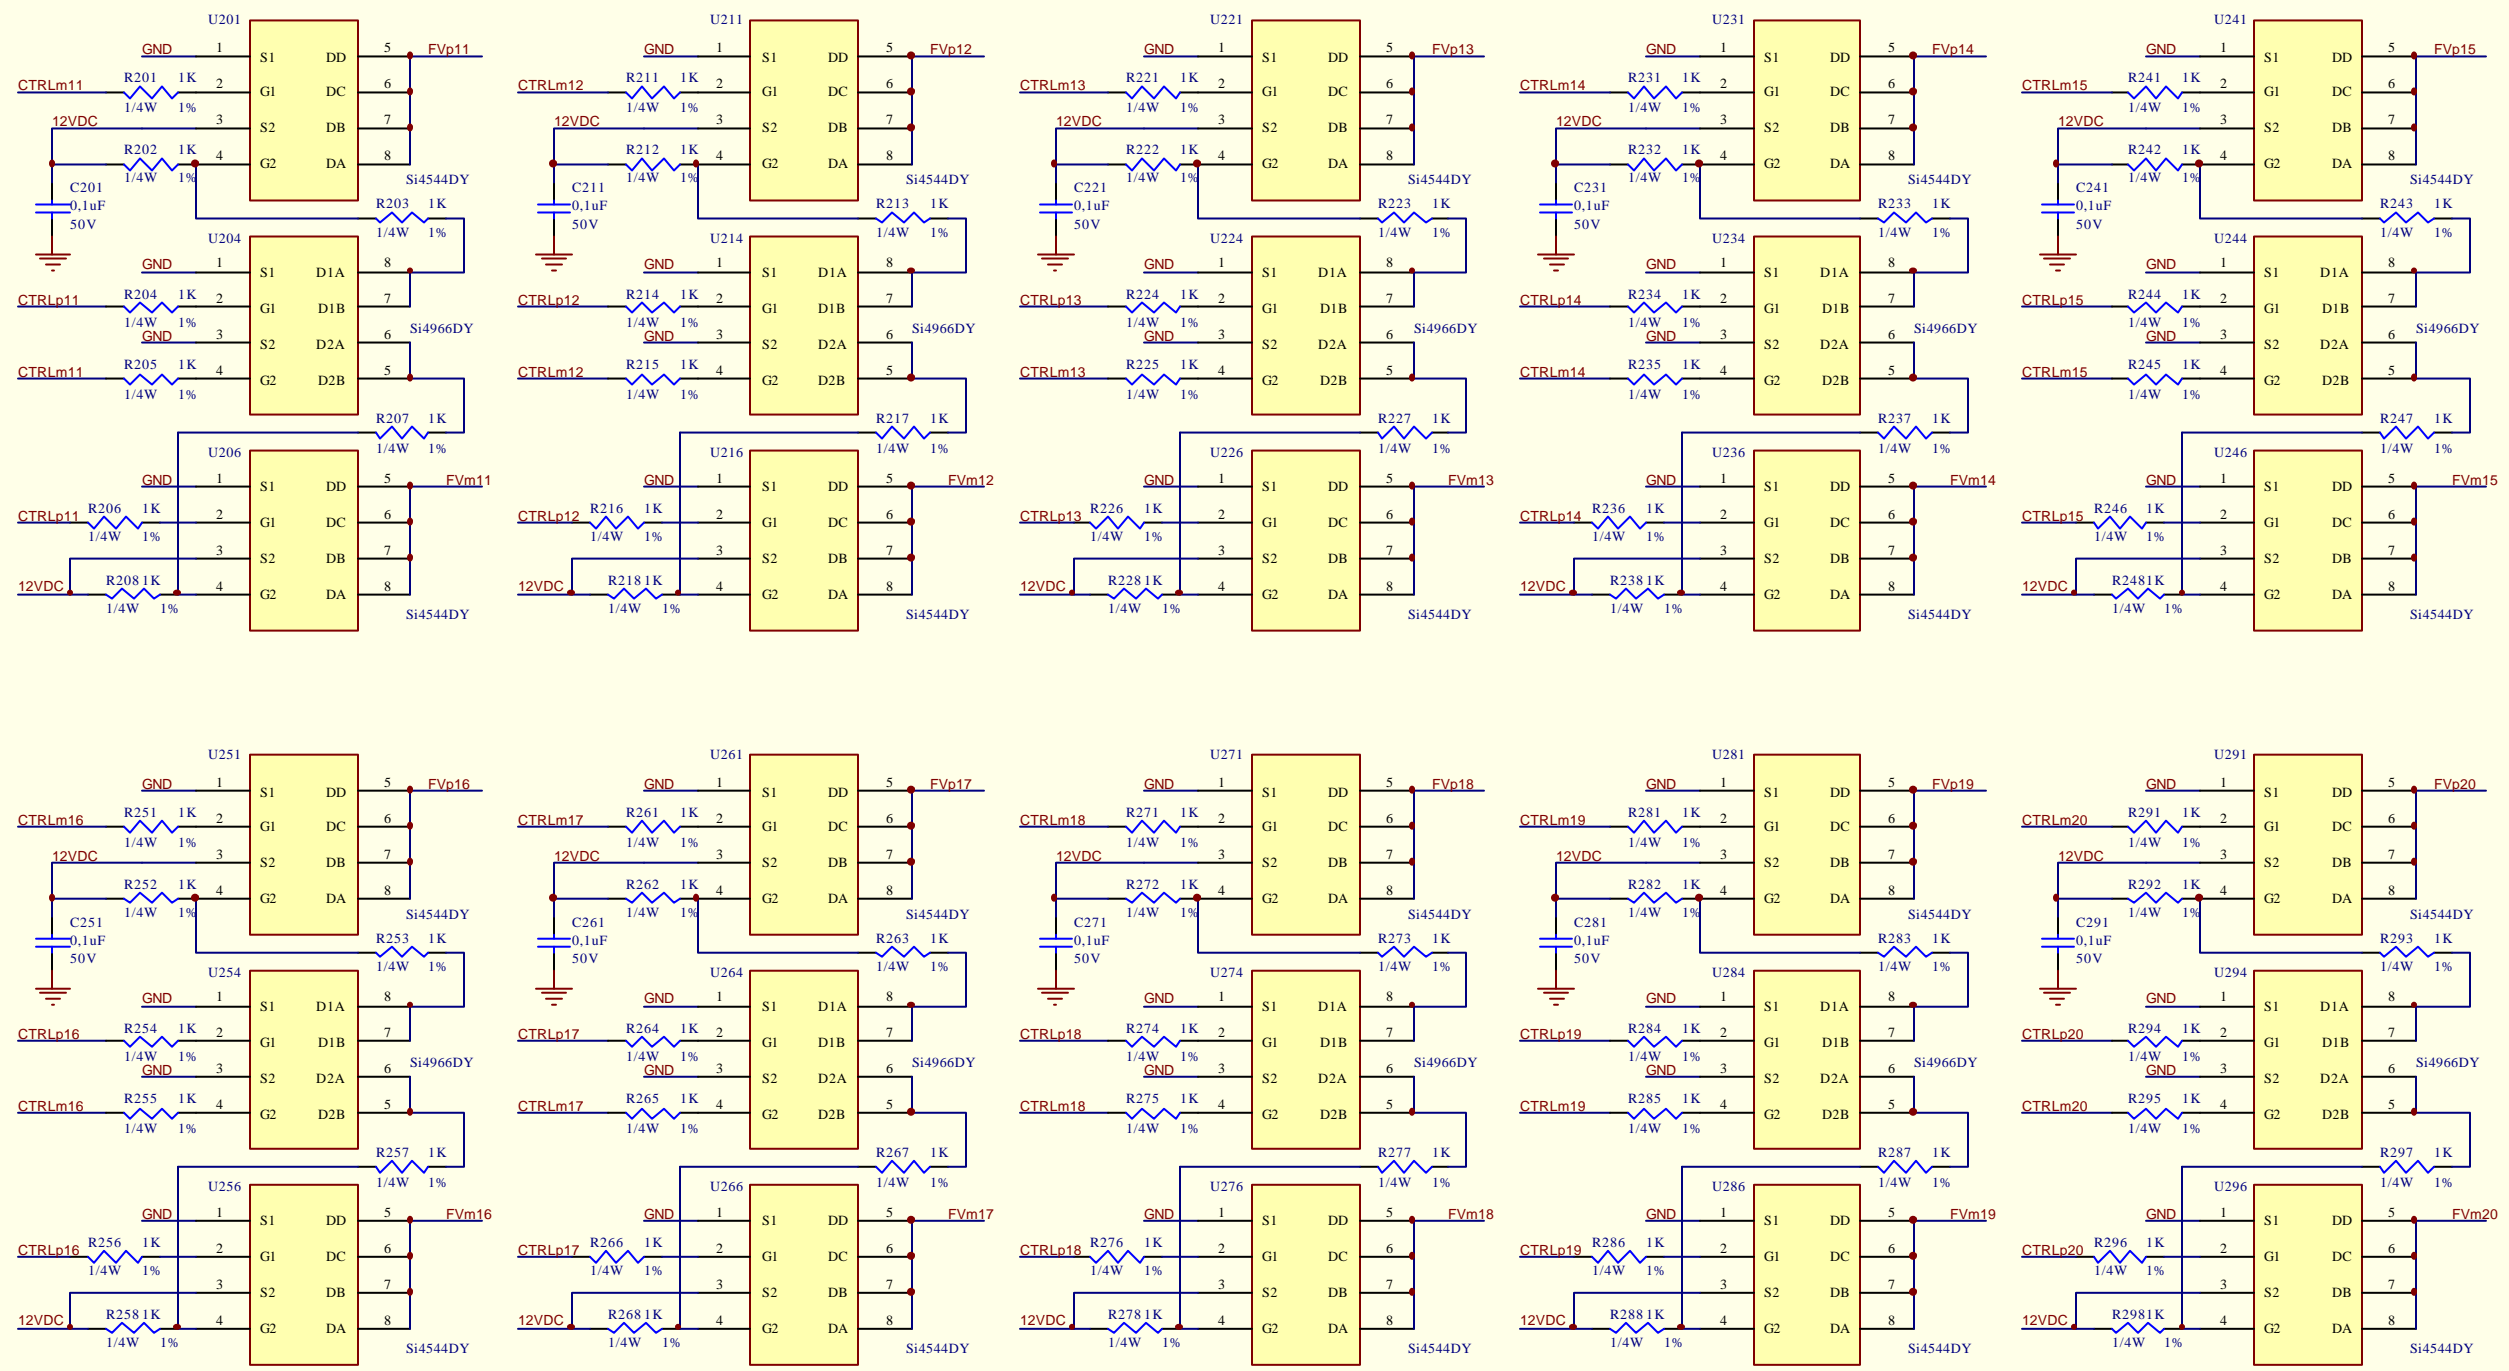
U201
GND 1 S1 DD 5 FVp11
CTRLm11 R201 1K 2 G1 DC 6
1/4W 1%
12VDC 3 S2 DB 7
R202 1K 4 G2 DA 8
1/4W 1%
Si4544DY
C201 0,1uF 50V
R203 1K 1/4W 1%
U204
GND 1 S1 D1A 8
CTRLp11 R204 1K 2 G1 D1B 7
1/4W 1%
GND 3 S2 D2A 6
Si4966DY
CTRLm11 R205 1K 4 G2 D2B 5
1/4W 1%
R207 1K 1/4W 1%
U206
GND 1 S1 DD 5 FVm11
CTRLp11 R206 1K 2 G1 DC 6
1/4W 1%
3 S2 DB 7
12VDC R208 1K 4 G2 DA 8
1/4W 1%
Si4544DY

U211
GND 1 S1 DD 5 FVp12
CTRLm12 R211 1K 2 G1 DC 6
1/4W 1%
12VDC 3 S2 DB 7
R212 1K 4 G2 DA 8
1/4W 1%
Si4544DY
C211 0,1uF 50V
R213 1K 1/4W 1%
U214
GND 1 S1 D1A 8
CTRLp12 R214 1K 2 G1 D1B 7
1/4W 1%
GND 3 S2 D2A 6
Si4966DY
CTRLm12 R215 1K 4 G2 D2B 5
1/4W 1%
R217 1K 1/4W 1%
U216
GND 1 S1 DD 5 FVm12
CTRLp12 R216 1K 2 G1 DC 6
1/4W 1%
3 S2 DB 7
12VDC R218 1K 4 G2 DA 8
1/4W 1%
Si4544DY

U221
GND 1 S1 DD 5 FVp13
CTRLm13 R221 1K 2 G1 DC 6
1/4W 1%
12VDC 3 S2 DB 7
R222 1K 4 G2 DA 8
1/4W 1%
Si4544DY
C221 0,1uF 50V
R223 1K 1/4W 1%
U224
GND 1 S1 D1A 8
CTRLp13 R224 1K 2 G1 D1B 7
1/4W 1%
GND 3 S2 D2A 6
Si4966DY
CTRLm13 R225 1K 4 G2 D2B 5
1/4W 1%
R227 1K 1/4W 1%
U226
GND 1 S1 DD 5 FVm13
CTRLp13 R226 1K 2 G1 DC 6
1/4W 1%
3 S2 DB 7
12VDC R228 1K 4 G2 DA 8
1/4W 1%
Si4544DY

U231
GND 1 S1 DD 5 FVp14
CTRLm14 R231 1K 2 G1 DC 6
1/4W 1%
12VDC 3 S2 DB 7
R232 1K 4 G2 DA 8
1/4W 1%
Si4544DY
C231 0,1uF 50V
R233 1K 1/4W 1%
U234
GND 1 S1 D1A 8
CTRLp14 R234 1K 2 G1 D1B 7
1/4W 1%
GND 3 S2 D2A 6
Si4966DY
CTRLm14 R235 1K 4 G2 D2B 5
1/4W 1%
R237 1K 1/4W 1%
U236
GND 1 S1 DD 5 FVm14
CTRLp14 R236 1K 2 G1 DC 6
1/4W 1%
3 S2 DB 7
12VDC R238 1K 4 G2 DA 8
1/4W 1%
Si4544DY

U241
GND 1 S1 DD 5 FVp15
CTRLm15 R241 1K 2 G1 DC 6
1/4W 1%
12VDC 3 S2 DB 7
R242 1K 4 G2 DA 8
1/4W 1%
Si4544DY
C241 0,1uF 50V
R243 1K 1/4W 1%
U244
GND 1 S1 D1A 8
CTRLp15 R244 1K 2 G1 D1B 7
1/4W 1%
GND 3 S2 D2A 6
Si4966DY
CTRLm15 R245 1K 4 G2 D2B 5
1/4W 1%
R247 1K 1/4W 1%
U246
GND 1 S1 DD 5 FVm15
CTRLp15 R246 1K 2 G1 DC 6
1/4W 1%
3 S2 DB 7
12VDC R2481K 4 G2 DA 8
1/4W 1%
Si4544DY

U251
GND 1 S1 DD 5 FVp16
CTRLm16 R251 1K 2 G1 DC 6
1/4W 1%
12VDC 3 S2 DB 7
R252 1K 4 G2 DA 8
1/4W 1%
Si4544DY
C251 0,1uF 50V
R253 1K 1/4W 1%
U254
GND 1 S1 D1A 8
CTRLp16 R254 1K 2 G1 D1B 7
1/4W 1%
GND 3 S2 D2A 6
Si4966DY
CTRLm16 R255 1K 4 G2 D2B 5
1/4W 1%
R257 1K 1/4W 1%
U256
GND 1 S1 DD 5 FVm16
CTRLp16 R256 1K 2 G1 DC 6
1/4W 1%
3 S2 DB 7
12VDC R258 1K 4 G2 DA 8
1/4W 1%
Si4544DY

U261
GND 1 S1 DD 5 FVp17
CTRLm17 R261 1K 2 G1 DC 6
1/4W 1%
12VDC 3 S2 DB 7
R262 1K 4 G2 DA 8
1/4W 1%
Si4544DY
C261 0,1uF 50V
R263 1K 1/4W 1%
U264
GND 1 S1 D1A 8
CTRLp17 R264 1K 2 G1 D1B 7
1/4W 1%
GND 3 S2 D2A 6
Si4966DY
CTRLm17 R265 1K 4 G2 D2B 5
1/4W 1%
R267 1K 1/4W 1%
U266
GND 1 S1 DD 5 FVm17
CTRLp17 R266 1K 2 G1 DC 6
1/4W 1%
3 S2 DB 7
12VDC R268 1K 4 G2 DA 8
1/4W 1%
Si4544DY

U271
GND 1 S1 DD 5 FVp18
CTRLm18 R271 1K 2 G1 DC 6
1/4W 1%
12VDC 3 S2 DB 7
R272 1K 4 G2 DA 8
1/4W 1%
Si4544DY
C271 0,1uF 50V
R273 1K 1/4W 1%
U274
GND 1 S1 D1A 8
CTRLp18 R274 1K 2 G1 D1B 7
1/4W 1%
GND 3 S2 D2A 6
Si4966DY
CTRLm18 R275 1K 4 G2 D2B 5
1/4W 1%
R277 1K 1/4W 1%
U276
GND 1 S1 DD 5 FVm18
CTRLp18 R276 1K 2 G1 DC 6
1/4W 1%
3 S2 DB 7
12VDC R278 1K 4 G2 DA 8
1/4W 1%
Si4544DY

U281
GND 1 S1 DD 5 FVp19
CTRLm19 R281 1K 2 G1 DC 6
1/4W 1%
12VDC 3 S2 DB 7
R282 1K 4 G2 DA 8
1/4W 1%
Si4544DY
C281 0,1uF 50V
R283 1K 1/4W 1%
U284
GND 1 S1 D1A 8
CTRLp19 R284 1K 2 G1 D1B 7
1/4W 1%
GND 3 S2 D2A 6
Si4966DY
CTRLm19 R285 1K 4 G2 D2B 5
1/4W 1%
R287 1K 1/4W 1%
U286
GND 1 S1 DD 5 FVm19
CTRLp19 R286 1K 2 G1 DC 6
1/4W 1%
3 S2 DB 7
12VDC R288 1K 4 G2 DA 8
1/4W 1%
Si4544DY

U291
GND 1 S1 DD 5 FVp20
CTRLm20 R291 1K 2 G1 DC 6
1/4W 1%
12VDC 3 S2 DB 7
R292 1K 4 G2 DA 8
1/4W 1%
Si4544DY
C291 0,1uF 50V
R293 1K 1/4W 1%
U294
GND 1 S1 D1A 8
CTRLp20 R294 1K 2 G1 D1B 7
1/4W 1%
GND 3 S2 D2A 6
Si4966DY
CTRLm20 R295 1K 4 G2 D2B 5
1/4W 1%
R297 1K 1/4W 1%
U296
GND 1 S1 DD 5 FVm20
CTRLp20 R296 1K 2 G1 DC 6
1/4W 1%
3 S2 DB 7
12VDC R2981K 4 G2 DA 8
1/4W 1%
Si4544DY